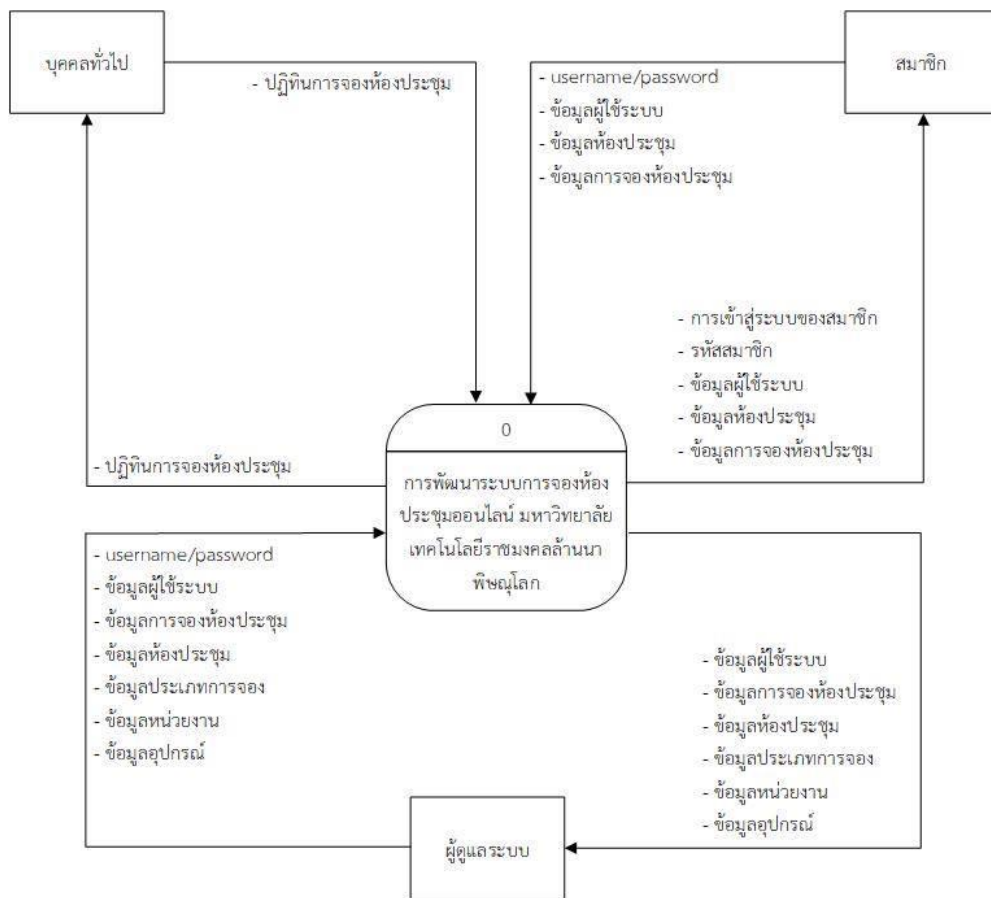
บุคคลทั่วไป

- ปฏิทินการจองห้องประชุม

- username/password
- ข้อมูลผู้ใช้ระบบ
- ข้อมูลห้องประชุม
- ข้อมูลการจองห้องประชุม

สมาชิก

- การเข้าสู่ระบบของสมาชิก
- รหัสสมาชิก
- ข้อมูลผู้ใช้ระบบ
- ข้อมูลห้องประชุม
- ข้อมูลการจองห้องประชุม

0

การพัฒนาระบบการจองห้องประชุมออนไลน์ มหาวิทยาลัยเทคโนโลยีราชมงคลล้านนา พิษณุโลก

- ปฏิทินการจองห้องประชุม

- username/password
- ข้อมูลผู้ใช้ระบบ
- ข้อมูลการจองห้องประชุม
- ข้อมูลห้องประชุม
- ข้อมูลประเภทการจอง
- ข้อมูลหน่วยงาน
- ข้อมูลอุปกรณ์

- ข้อมูลผู้ใช้ระบบ
- ข้อมูลการจองห้องประชุม
- ข้อมูลห้องประชุม
- ข้อมูลประเภทการจอง
- ข้อมูลหน่วยงาน
- ข้อมูลอุปกรณ์

ผู้ดูแลระบบ